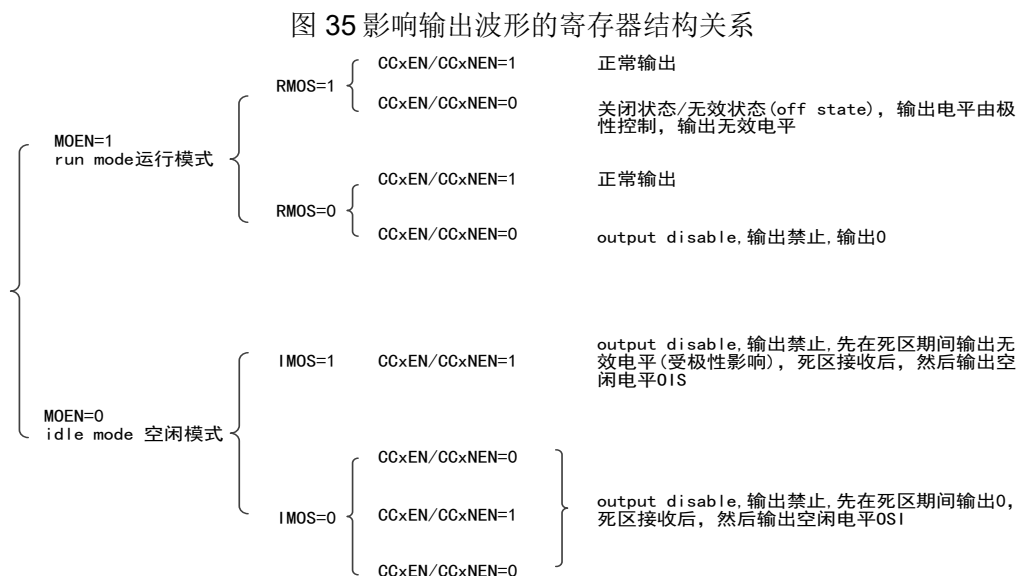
图 35 影响输出波形的寄存器结构关系

MOEN=1
run mode运行模式

RMOS=1

CCxEN/CCxNEN=1 正常输出

CCxEN/CCxNEN=0 关闭状态/无效状态(off state)，输出电平由极性控制，输出无效电平

RMOS=0

CCxEN/CCxNEN=1 正常输出

CCxEN/CCxNEN=0 output disable,输出禁止,输出0

MOEN=0
idle mode 空闲模式

IMOS=1 CCxEN/CCxNEN=1 output disable,输出禁止,先在死区期间输出无效电平(受极性影响)，死区接收后，然后输出空闲电平OIS

IMOS=0

CCxEN/CCxNEN=0

CCxEN/CCxNEN=1

CCxEN/CCxNEN=0

output disable,输出禁止,先在死区期间输出0,死区接收后，然后输出空闲电平OSI